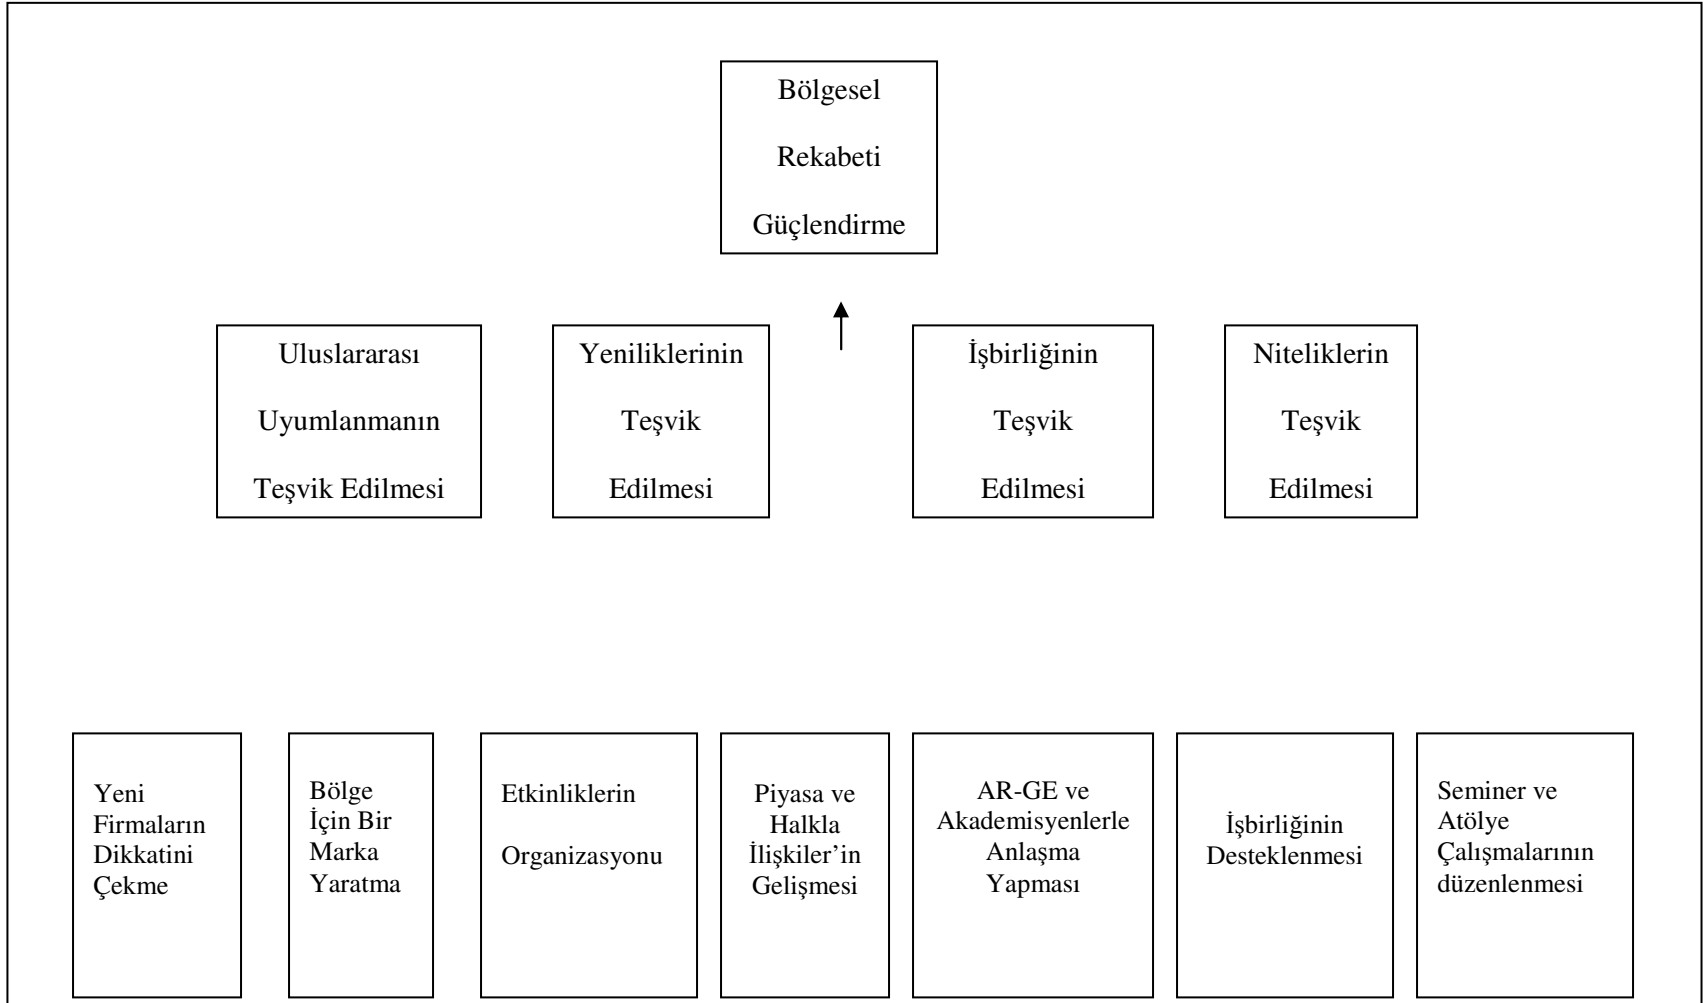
Bölgesel Rekabeti Güçlendirme

Uluslararası Uyumlanmanın Teşvik Edilmesi

Yeniliklerinin Teşvik Edilmesi

İşbirliğinin Teşvik Edilmesi

Niteliklerin Teşvik Edilmesi

Yeni Firmaların Dikkatini Çekme

Bölge İçin Bir Marka Yaratma

Etkinliklerin Organizasyonu

Piyasa ve Halkla İlişkiler'in Gelişmesi

AR-GE ve Akademisyenlerle Anlaşma Yapması

İşbirliğinin Desteklenmesi

Seminer ve Atölye Çalışmalarının düzenlenmesi